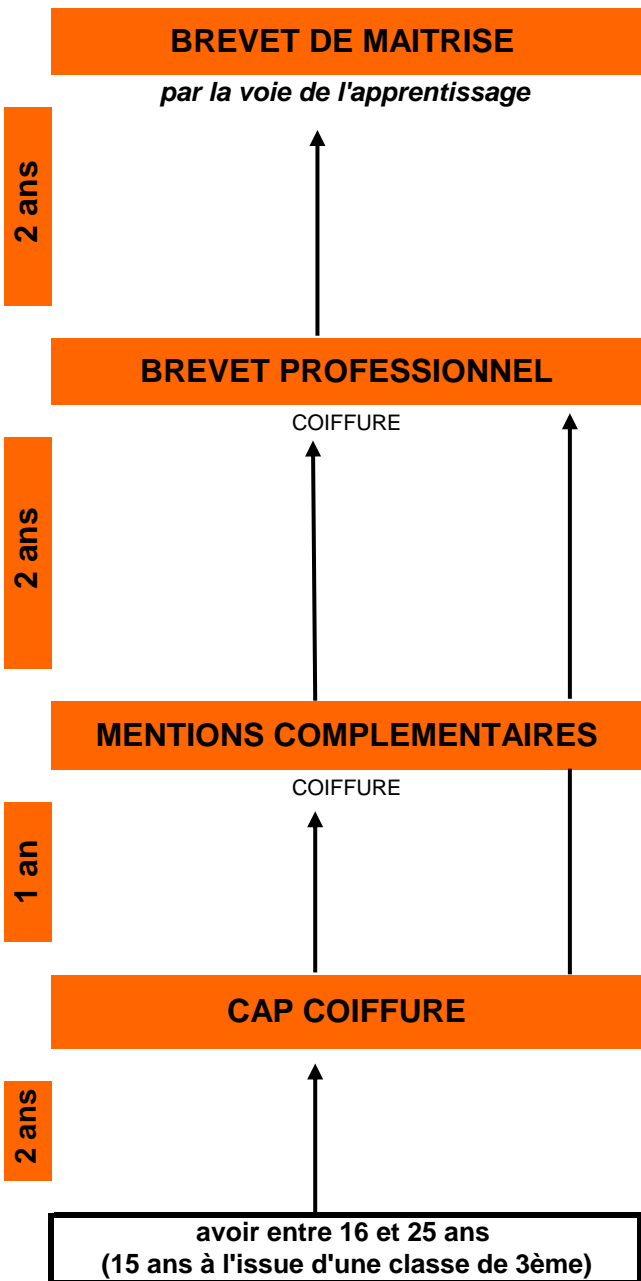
BREVET DE MAITRISE
par la voie de l'apprentissage

2 ans

BREVET PROFESSIONNEL
COIFFURE

2 ans

MENTIONS COMPLEMENTAIRES
COIFFURE

1 an

CAP COIFFURE

2 ans

avoir entre 16 et 25 ans
(15 ans à l'issue d'une classe de 3ème)